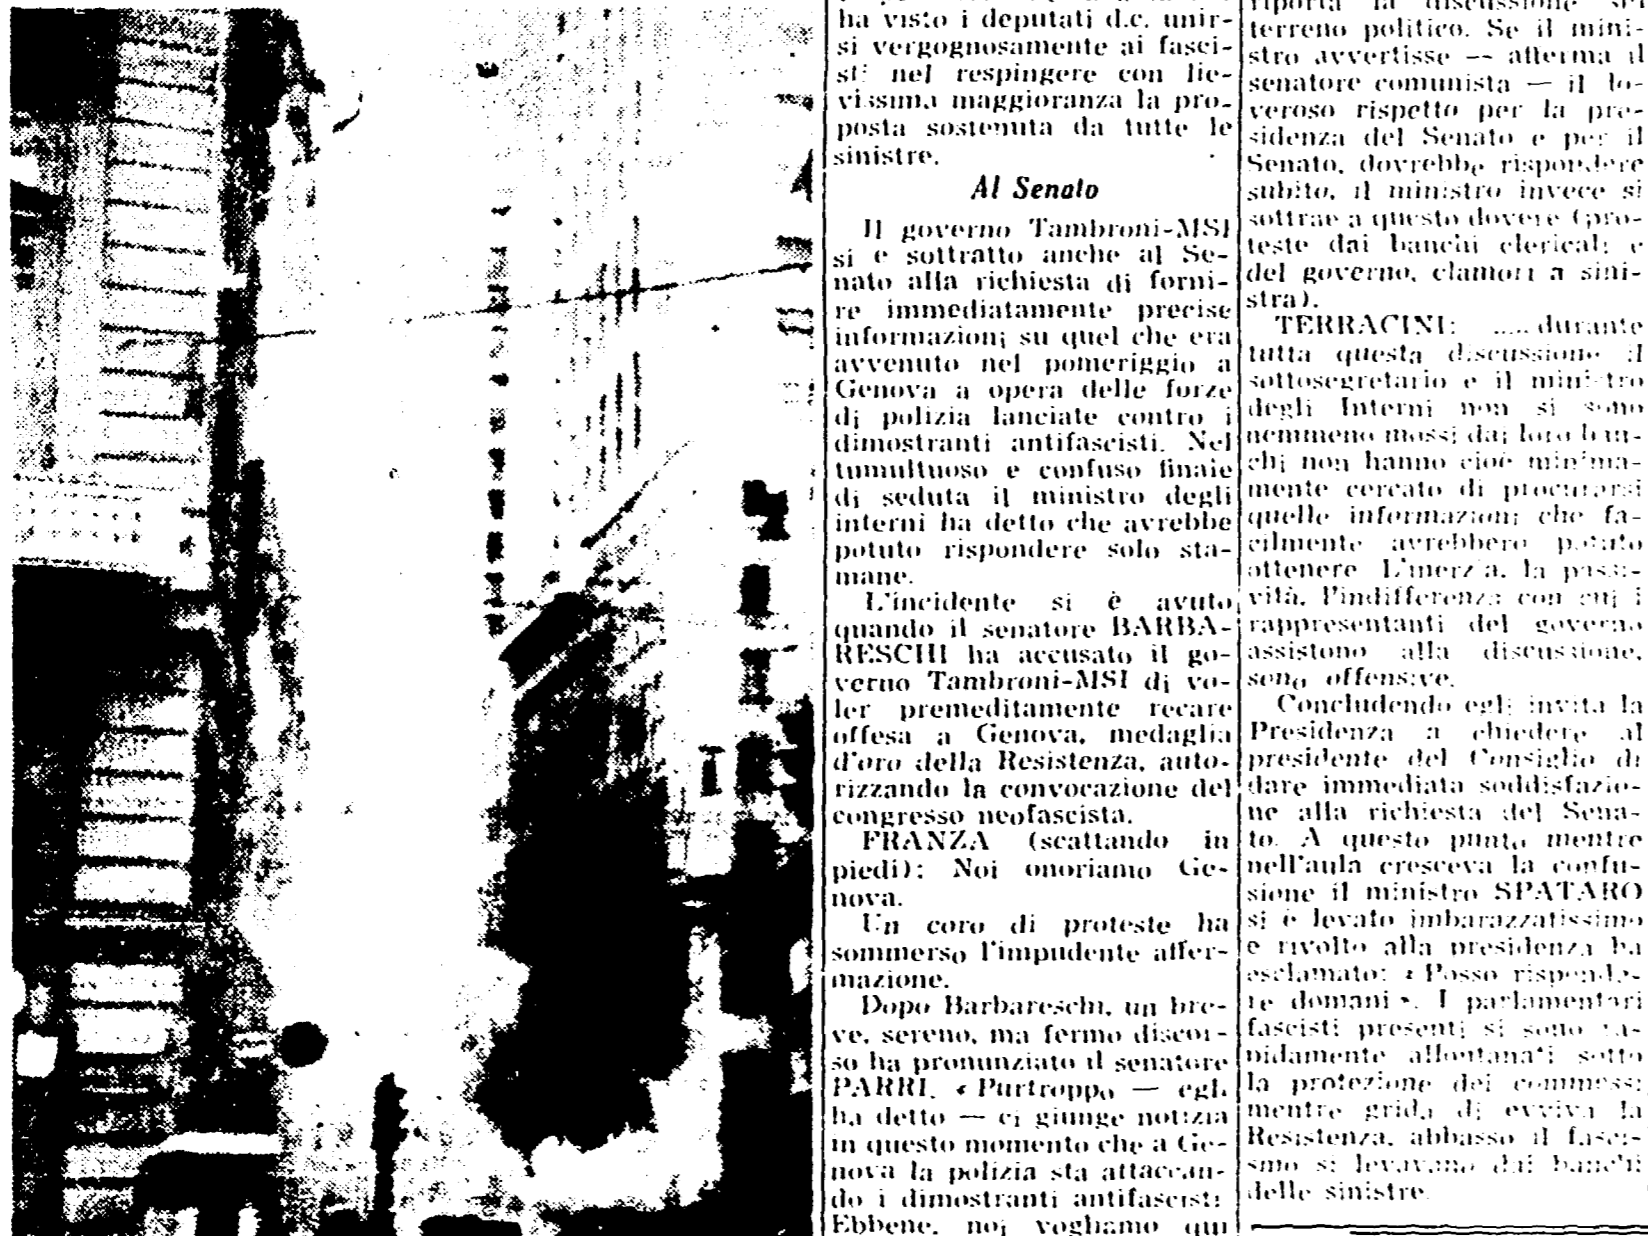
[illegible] ha visto i deputati d.c. unirsi vergognosamente ai fascisti nel respingere con lievissima maggioranza la proposta sostenuta da tutte le sinistre.

Al Senato

Il governo Tambroni-MSI si è sottratto anche al Senato alla richiesta di fornire immediatamente precise informazioni su quel che era avvenuto nel pomeriggio a Genova a opera delle forze di polizia lanciate contro i dimostranti antifascisti. Nel tumultuoso e confuso finale di seduta il ministro degli interni ha detto che avrebbe potuto rispondere solo stamane.

L'incidente si è avuto quando il senatore BARBARESCHI ha accusato il governo Tambroni-MSI di voler premeditamente recare offesa a Genova, medaglia d'oro della Resistenza, autorizzando la convocazione del congresso neofascista.

FRANZA (scattando in piedi): Noi onoriamo Genova.

Un coro di proteste ha sommerso l'impudente affermazione.

Dopo Barbareschi, un breve, sereno, ma fermo discorso ha pronunziato il senatore PARRI. «Purtroppo — egli ha detto — ci giunge notizia in questo momento che a Genova la polizia sta attaccando i dimostranti antifascisti. Ebbene, noi vogliamo qui

riporta la discussione sul terreno politico. Se il ministro avvertisse — afferma il senatore comunista — il doveroso rispetto per la presidenza del Senato e per il Senato, dovrebbe rispondere subito, il ministro invece si sottrae a questo dovere (proteste dai banchi clericali e del governo, clamori a sinistra).

TERRACINI: ....durante tutta questa discussione il sottosegretario e il ministro degli Interni non si sono nemmeno mossi dai loro banchi non hanno cioè minimamente cercato di procurarsi quelle informazioni che facilmente avrebbero potuto ottenere. L'inerzia, la passività, l'indifferenza con cui i rappresentanti del governo assistono alla discussione, sono offensive.

Concludendo egli invita la Presidenza a chiedere al presidente del Consiglio di dare immediata soddisfazione alla richiesta del Senato. A questo punto mentre nell'aula cresceva la confusione il ministro SPATARO si è levato imbarazzatissimo e rivolto alla presidenza ha esclamato: «Posso rispondere domani». I parlamentari fascisti presenti si sono rapidamente allontanati sotto la protezione dei commessi mentre grida di evviva la Resistenza, abbasso il fascismo si levavano dai banchi delle sinistre.